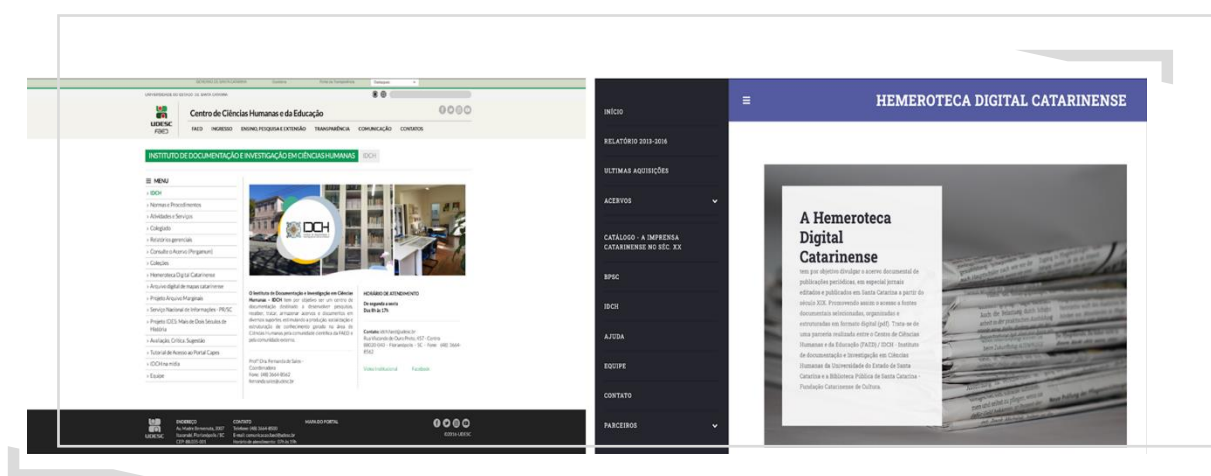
UDESC FAED

Centro de Ciências Humanas e da Educação

FAED INGRESSO ENSINO, PESQUISA E EXTENSÃO TRANSPARÊNCIA COMUNICAÇÃO CONTATOS

INSTITUTO DE DOCUMENTAÇÃO E INVESTIGAÇÃO EM CIÊNCIAS HUMANAS IDCH

≡ MENU
› IDCH
› Normas e Procedimentos
› Atividades e Serviços
› Colegiado
› Relatórios gerenciais
› Consulte o Acervo (Pergamum)
› Coleções
› Hemeroteca Digital Catarinense
› Arquivo digital de mapas catarinense
› Projeto Arquivo Marginais
› Serviço Nacional de Informações - PR/SC
› Projeto (OD). Mais de Dois Séculos de Madeira
› Avaliação, Crítica, Sugestão
› Tutorial de Acesso ao Portal Capes
› IDCH na mídia
› Equipe

IDCH

O Instituto de Documentação e Investigação em Ciências Humanas – IDCH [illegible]

HORÁRIO DE ATENDIMENTO
De segunda a sexta
Das 8h às 17h

Contato: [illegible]

Prof.ª Dra. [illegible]
Coordenadora

ENDEREÇO CONTATO MAPA DO PORTAL

©2016 UDESC

INÍCIO
RELATÓRIO 2013-2016
ULTIMAS AQUISIÇÕES
ACERVOS
CATÁLOGO - A IMPRENSA CATARINENSE NO SÉC. XX
BPSC
IDCH
AJUDA
EQUIPE
CONTATO
PARCEIROS

≡ HEMEROTECA DIGITAL CATARINENSE

A Hemeroteca Digital Catarinense

tem por objetivo divulgar o acervo documental de publicações periódicas, em especial jornais editados e publicados em Santa Catarina a partir do século XIX. Promovendo assim o acesso a fontes documentais selecionadas, organizadas e estruturadas em formato digital (pdf). Trata-se de uma parceria realizada entre o Centro de Ciências Humanas e da Educação (FAED) / IDCH - Instituto de documentação e Investigação em Ciências Humanas da Universidade do Estado de Santa Catarina e a Biblioteca Pública de Santa Catarina - Fundação Catarinense de Cultura.